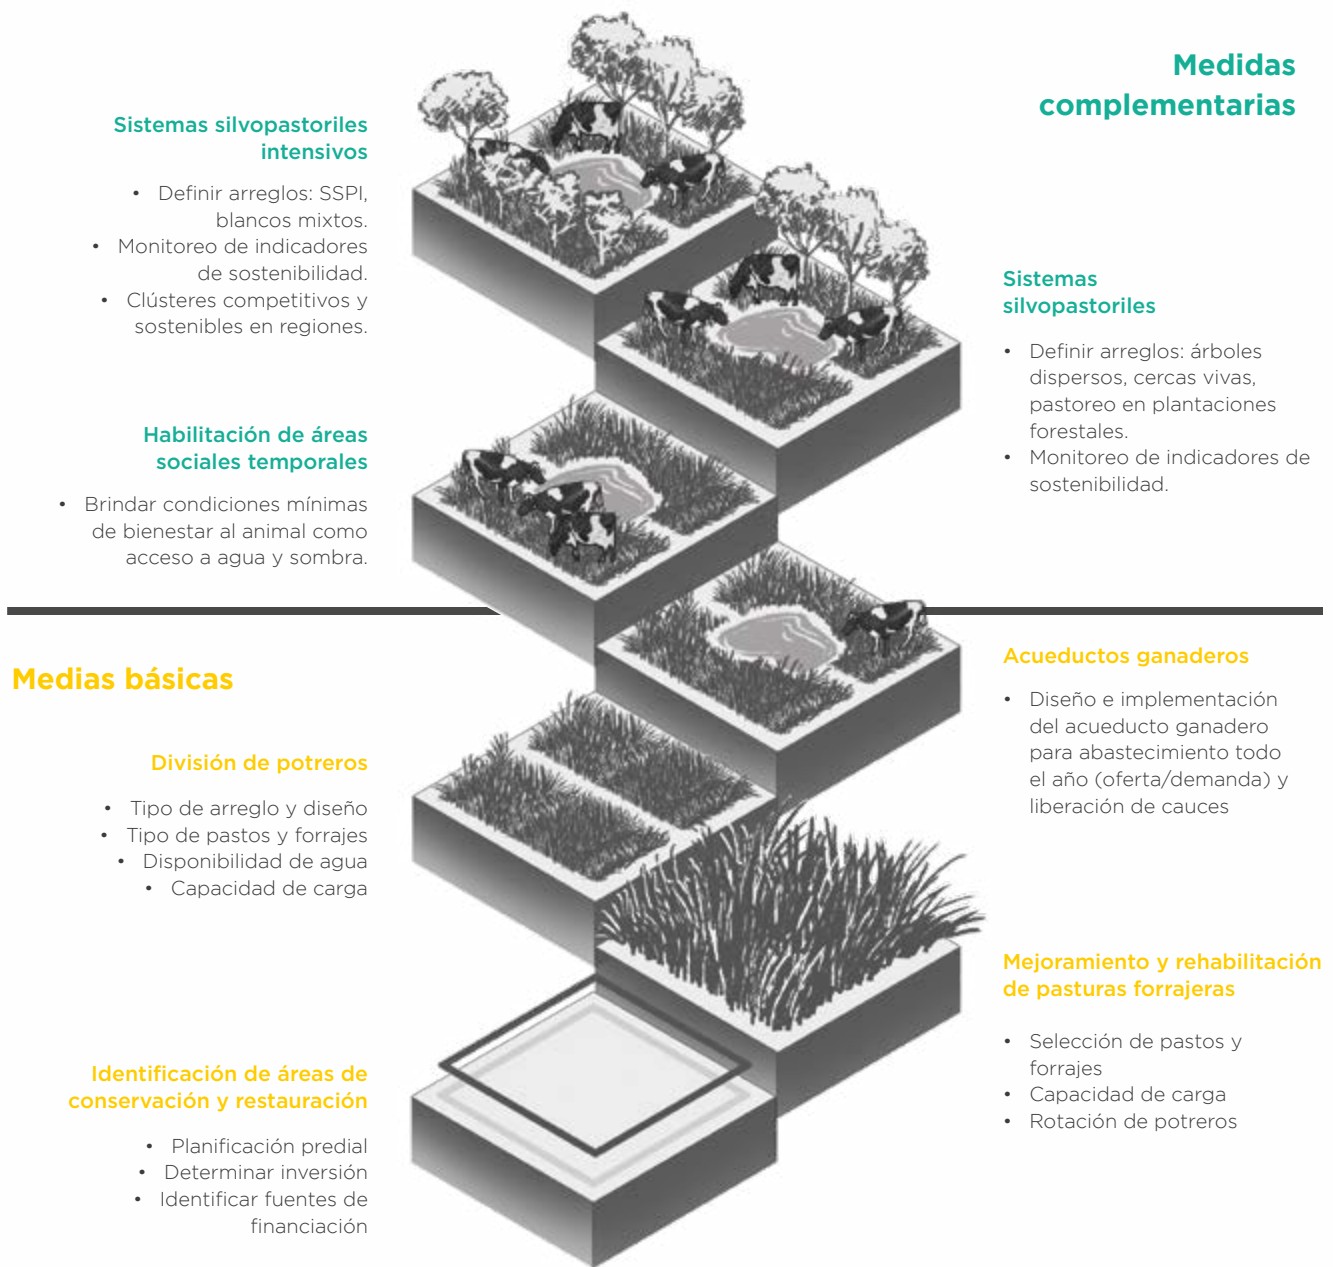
Medidas complementarias

Sistemas silvopastoriles intensivos

• Definir arreglos: SSPI, blancos mixtos.
• Monitoreo de indicadores de sostenibilidad.
• Clústeres competitivos y sostenibles en regiones.

Sistemas silvopastoriles

• Definir arreglos: árboles dispersos, cercas vivas, pastoreo en plantaciones forestales.
• Monitoreo de indicadores de sostenibilidad.

Habilitación de áreas sociales temporales

• Brindar condiciones mínimas de bienestar al animal como acceso a agua y sombra.

Medias básicas

Acueductos ganaderos

• Diseño e implementación del acueducto ganadero para abastecimiento todo el año (oferta/demanda) y liberación de cauces

División de potreros

• Tipo de arreglo y diseño
• Tipo de pastos y forrajes
• Disponibilidad de agua
• Capacidad de carga

Mejoramiento y rehabilitación de pasturas forrajeras

• Selección de pastos y forrajes
• Capacidad de carga
• Rotación de potreros

Identificación de áreas de conservación y restauración

• Planificación predial
• Determinar inversión
• Identificar fuentes de financiación